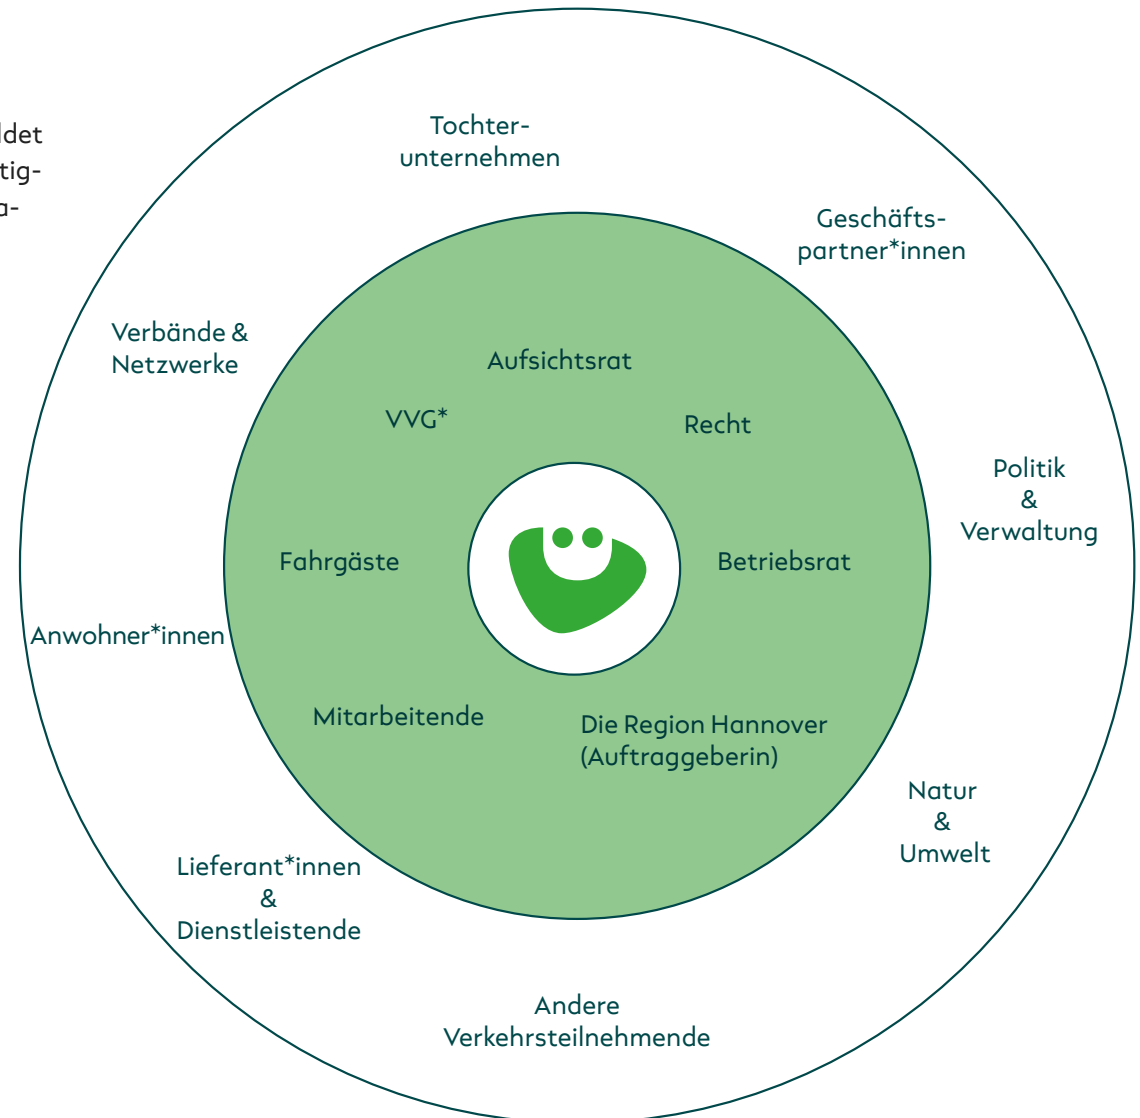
ldet
tig-
a-

Tochterunternehmen

Geschäftspartner*innen

Verbände & Netzwerke

Aufsichtsrat

VVG*

Recht

Politik & Verwaltung

Fahrgäste

Betriebsrat

Anwohner*innen

Mitarbeitende

Die Region Hannover (Auftraggeberin)

Natur & Umwelt

Lieferant*innen & Dienstleistende

Andere Verkehrsteilnehmende